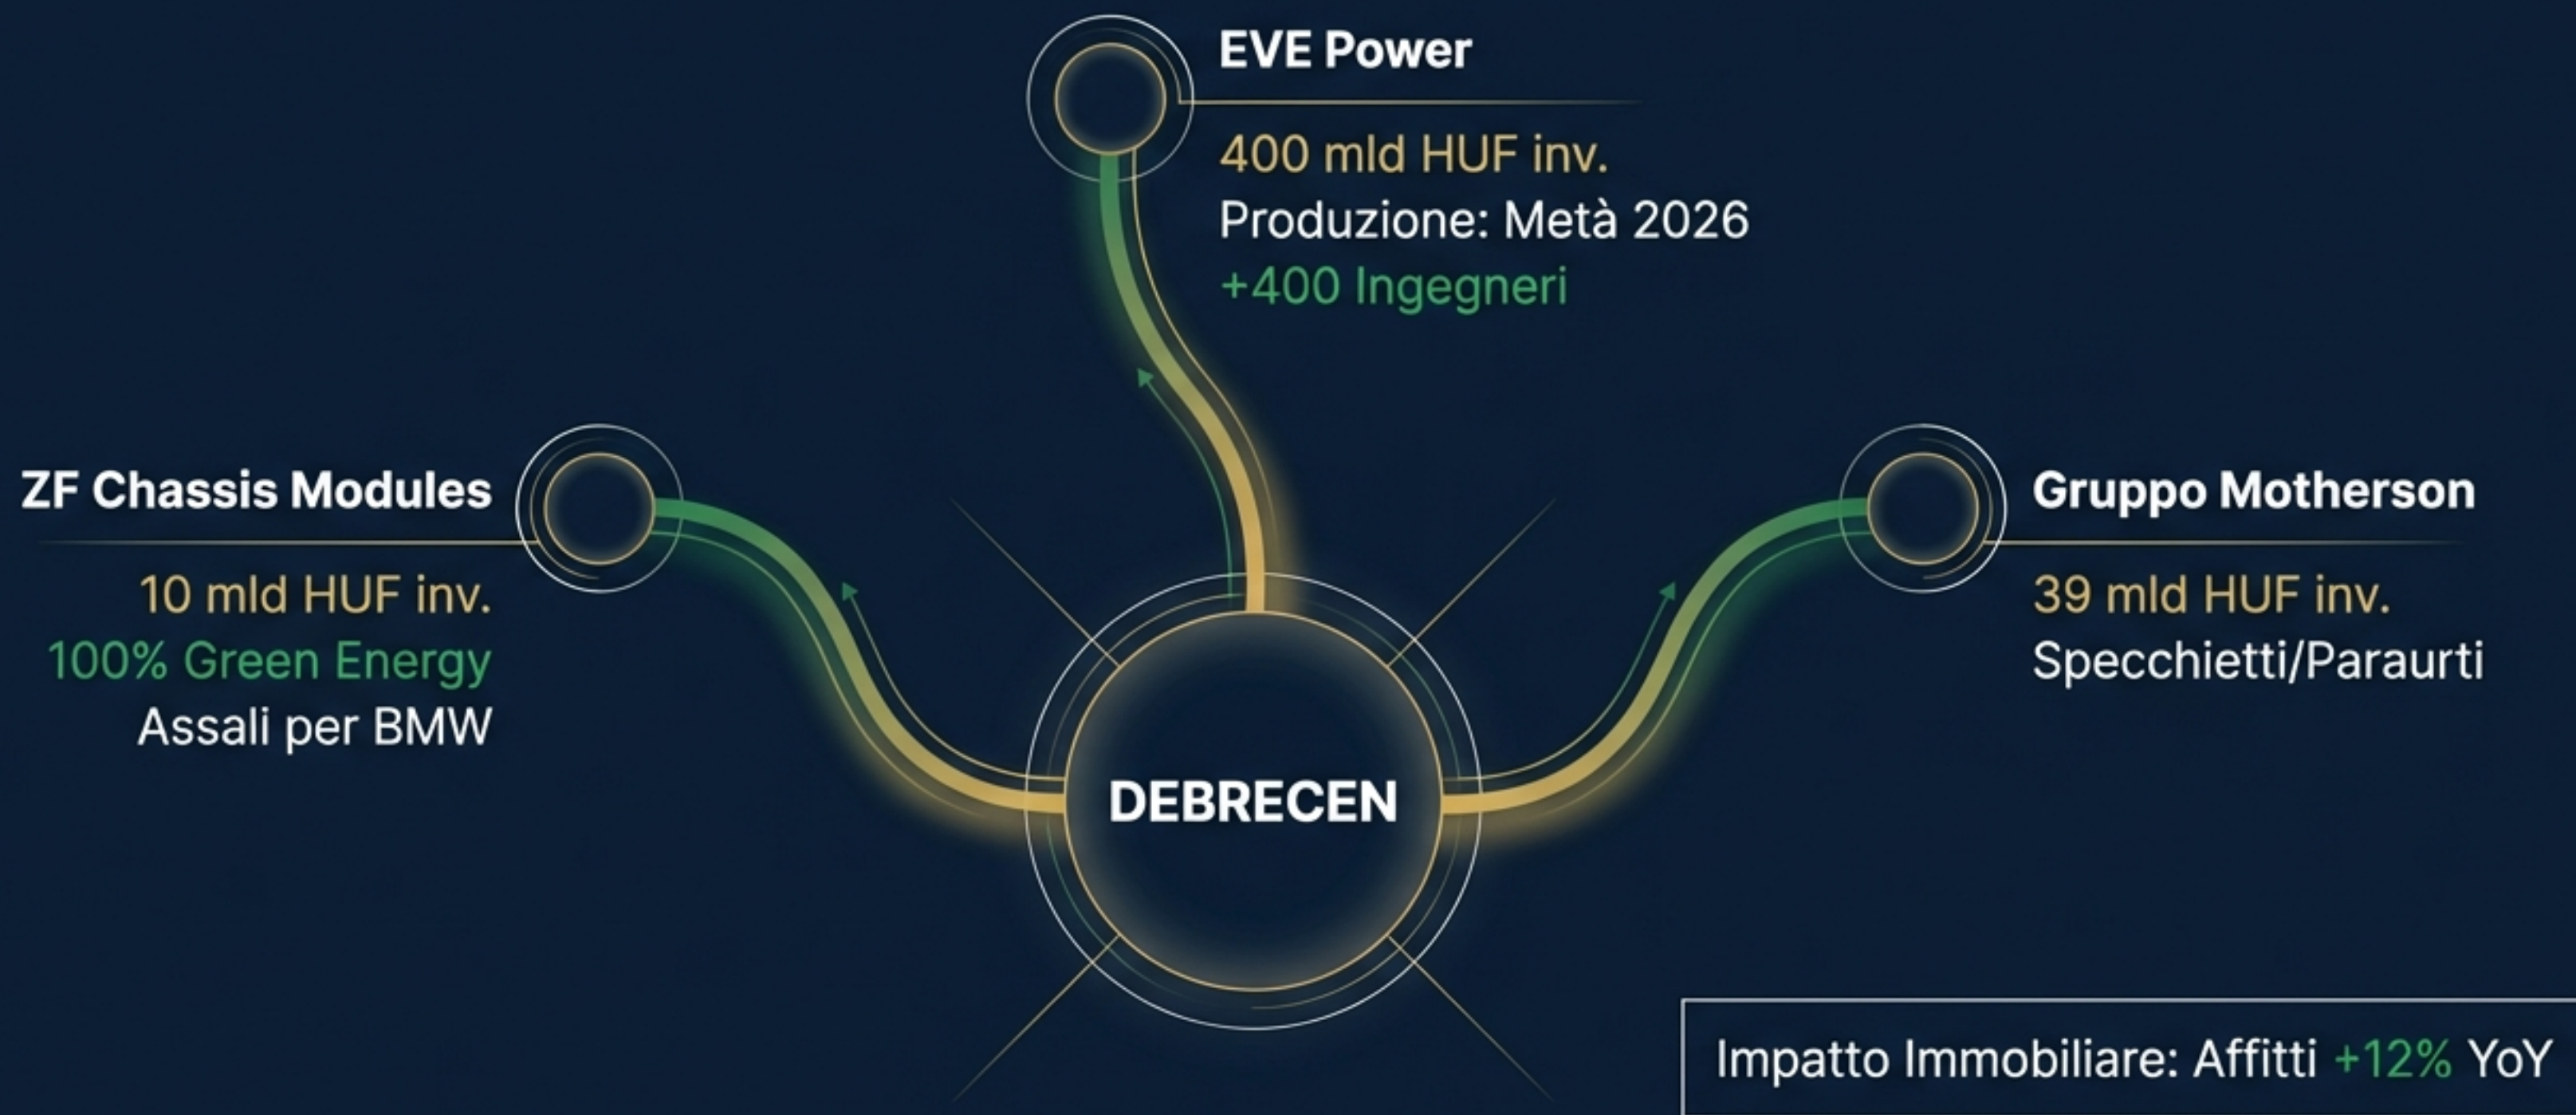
EVE Power

400 mld HUF inv.
Produzione: Metà 2026
+400 Ingegneri

ZF Chassis Modules

10 mld HUF inv.
100% Green Energy
Assali per BMW

Gruppo Motherson

39 mld HUF inv.
Specchietti/Paraurti

DEBRECEN

Impatto Immobiliare: Affitti +12% YoY